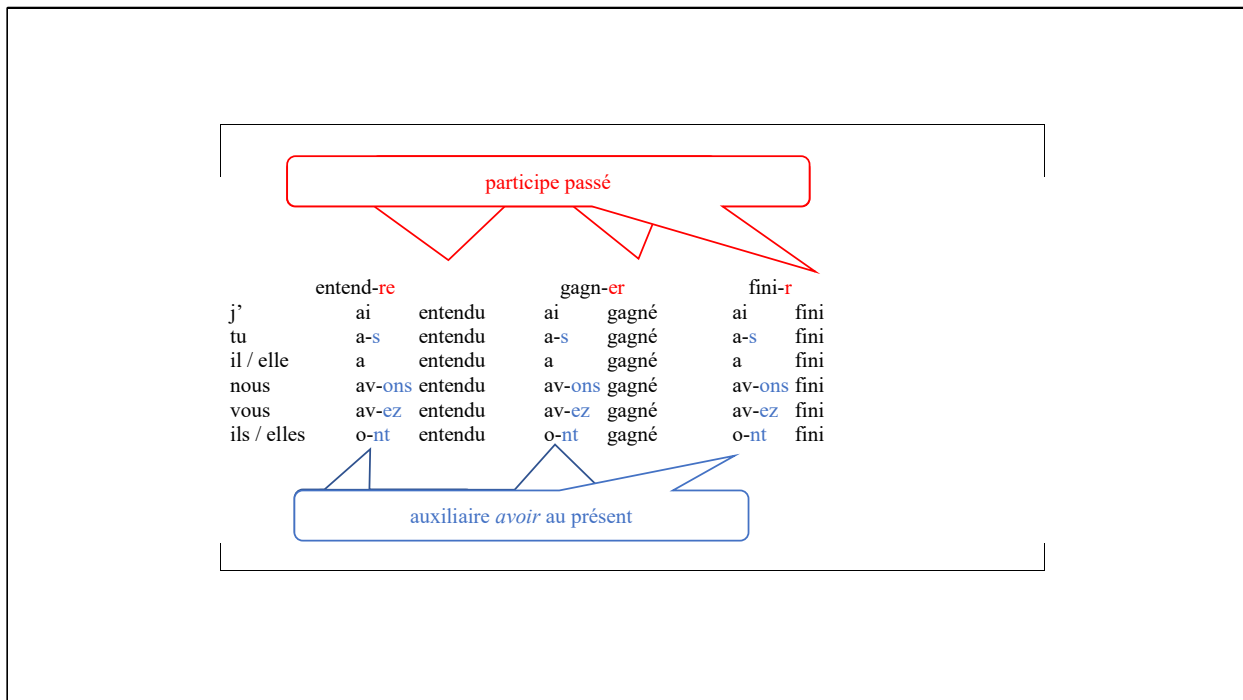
participe passé

| | entend-re | | gagn-er | | fini-r | |
|---|---|---|---|---|---|---|
| j’ | ai | entendu | ai | gagné | ai | fini |
| tu | a-s | entendu | a-s | gagné | a-s | fini |
| il / elle | a | entendu | a | gagné | a | fini |
| nous | av-ons | entendu | av-ons | gagné | av-ons | fini |
| vous | av-ez | entendu | av-ez | gagné | av-ez | fini |
| ils / elles | o-nt | entendu | o-nt | gagné | o-nt | fini |

auxiliaire *avoir* au présent